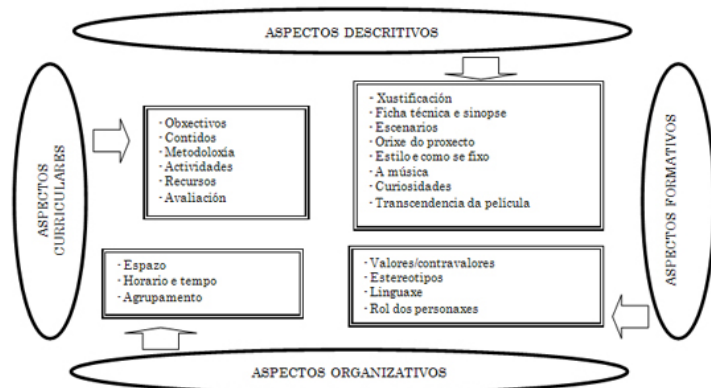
ASPECTOS DESCRITIVOS

ASPECTOS CURRICULARES

- Obxectivos
- Contidos
- Metodoloxía
- Actividades
- Recursos
- Avaliación

- Xustificación
- Ficha técnica e sinopse
- Escenarios
- Orixe do proxecto
- Estilo e como se fixo
- A música
- Curiosidades
- Transcendencia da película

ASPECTOS FORMATIVOS

- Espazo
- Horario e tempo
- Agrupamento

- Valores/contravalores
- Estereotipos
- Linguaxe
- Rol dos personaxes

ASPECTOS ORGANIZATIVOS